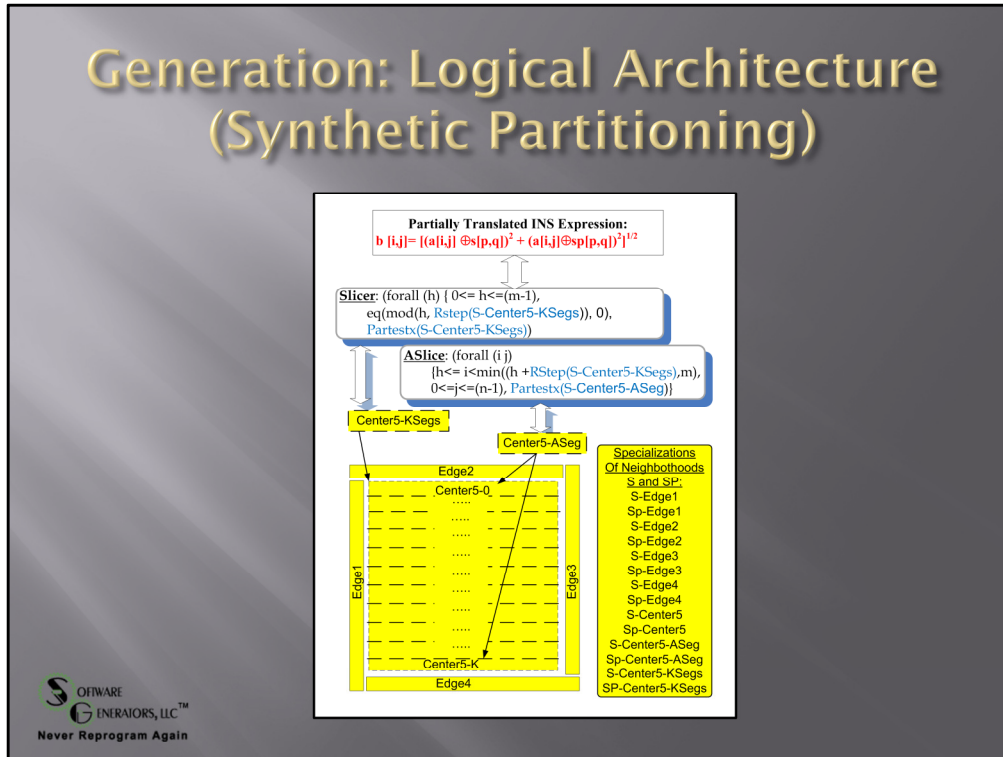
Generation: Logical Architecture (Synthetic Partitioning)

Partially Translated INS Expression:
b [i,j]= [(a[i,j] $\oplus$s[p,q])$^2$ + (a[i,j]$\oplus$sp[p,q])$^2$]$^{1/2}$

Slicer: (forall (h) { 0<= h<=(m-1), eq(mod(h, Rstep(S-Center5-KSegs)), 0), Partestx(S-Center5-KSegs))

ASlice: (forall (i j) {h<= i<min((h +RStep(S-Center5-KSegs),m), 0<=j<=(n-1), Partestx(S-Center5-ASeg)}

Center5-KSegs

Center5-ASeg

Edge2

Center5-0

.....
.....
.....
.....
.....
.....
.....
.....
.....
.....

Center5-K

Edge1

Edge3

Edge4

Specializations Of Neighbothoods S and SP:
S-Edge1
Sp-Edge1
S-Edge2
Sp-Edge2
S-Edge3
Sp-Edge3
S-Edge4
Sp-Edge4
S-Center5
Sp-Center5
S-Center5-ASeg
Sp-Center5-ASeg
S-Center5-KSegs
SP-Center5-KSegs

SOFTWARE GENERATORS, LLC™
Never Reprogram Again